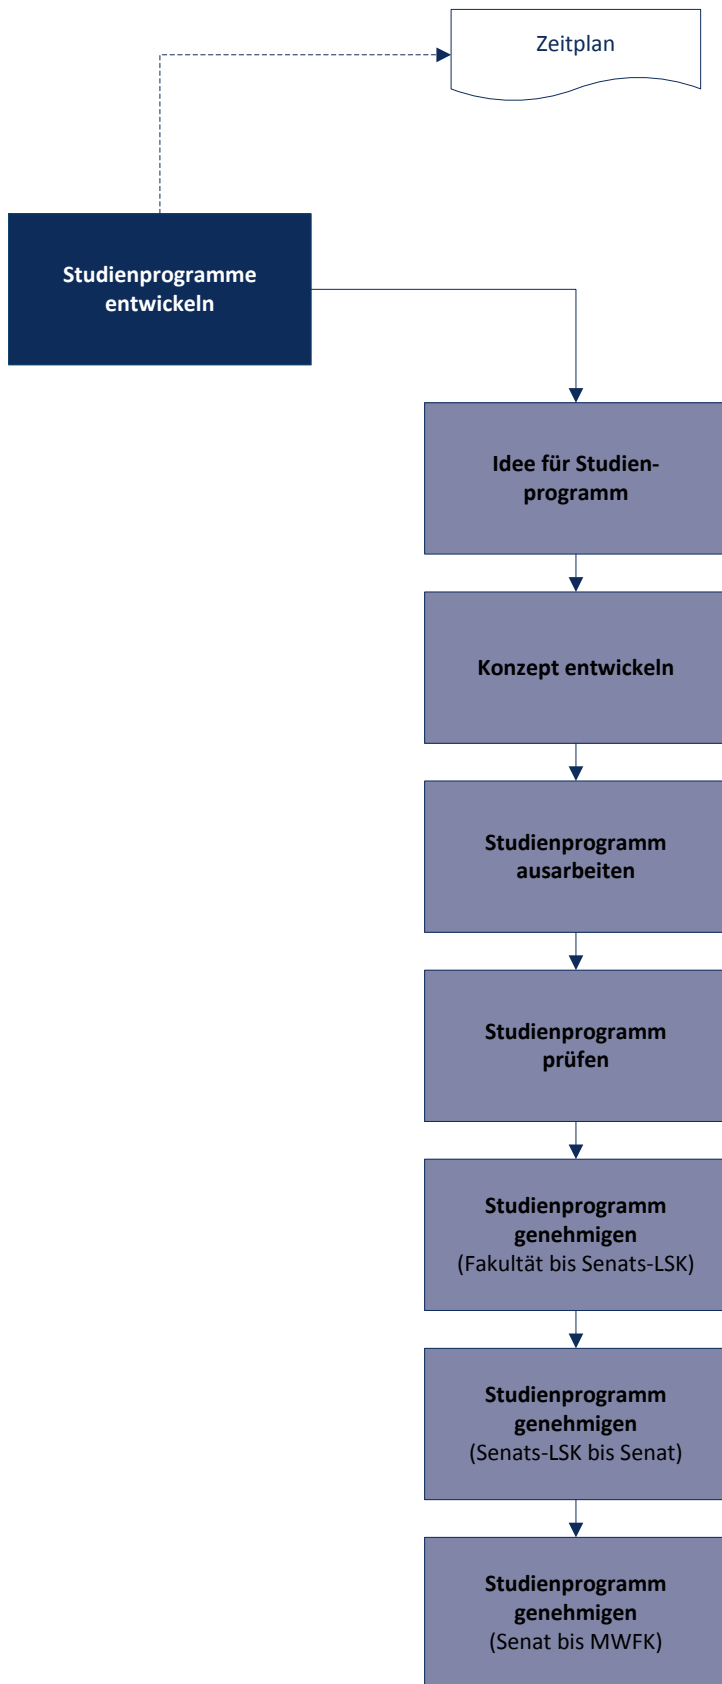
Zeitplan

Studienprogramme entwickeln

Idee für Studienprogramm

Konzept entwickeln

Studienprogramm ausarbeiten

Studienprogramm prüfen

Studienprogramm genehmigen (Fakultät bis Senats-LSK)

Studienprogramm genehmigen (Senats-LSK bis Senat)

Studienprogramm genehmigen (Senat bis MWFK)